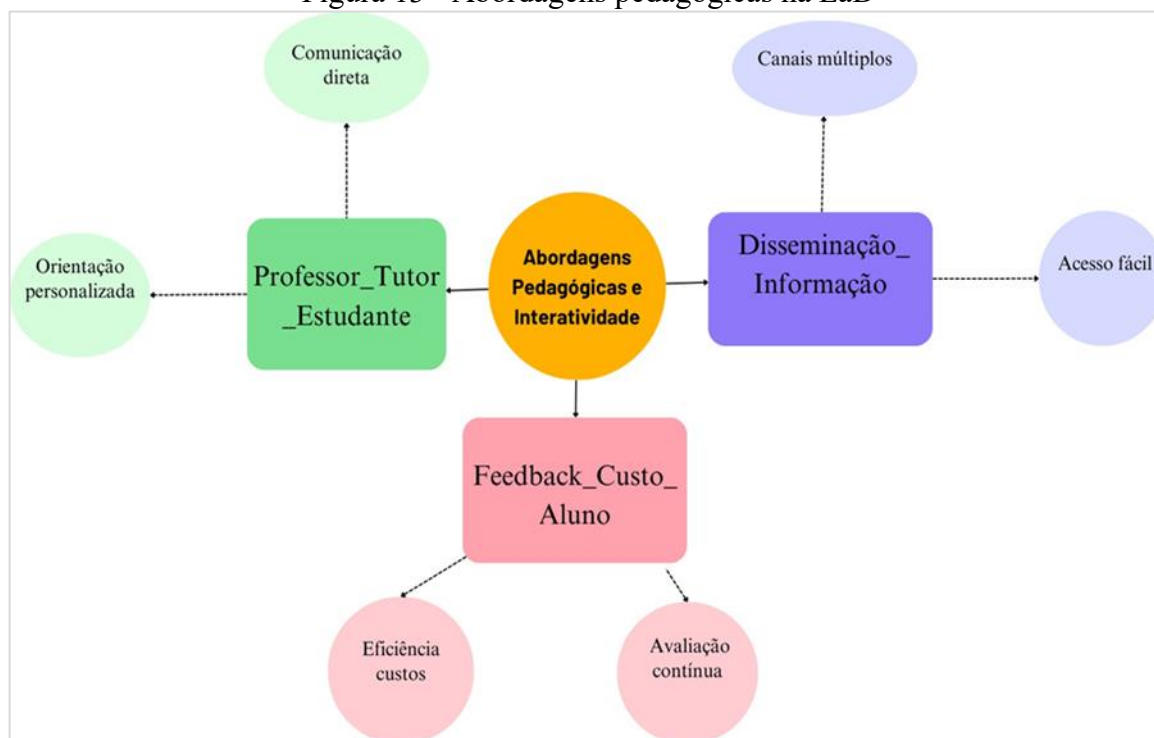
Figura 13 - Abordagens pedagógicas na EaD

Comunicação direta

Canais múltiplos

Orientação personalizada

Professor_Tutor_Estudante

Abordagens Pedagógicas e Interatividade

Disseminação_Informação

Acesso fácil

Feedback_Custo_Aluno

Eficiência custos

Avaliação contínua